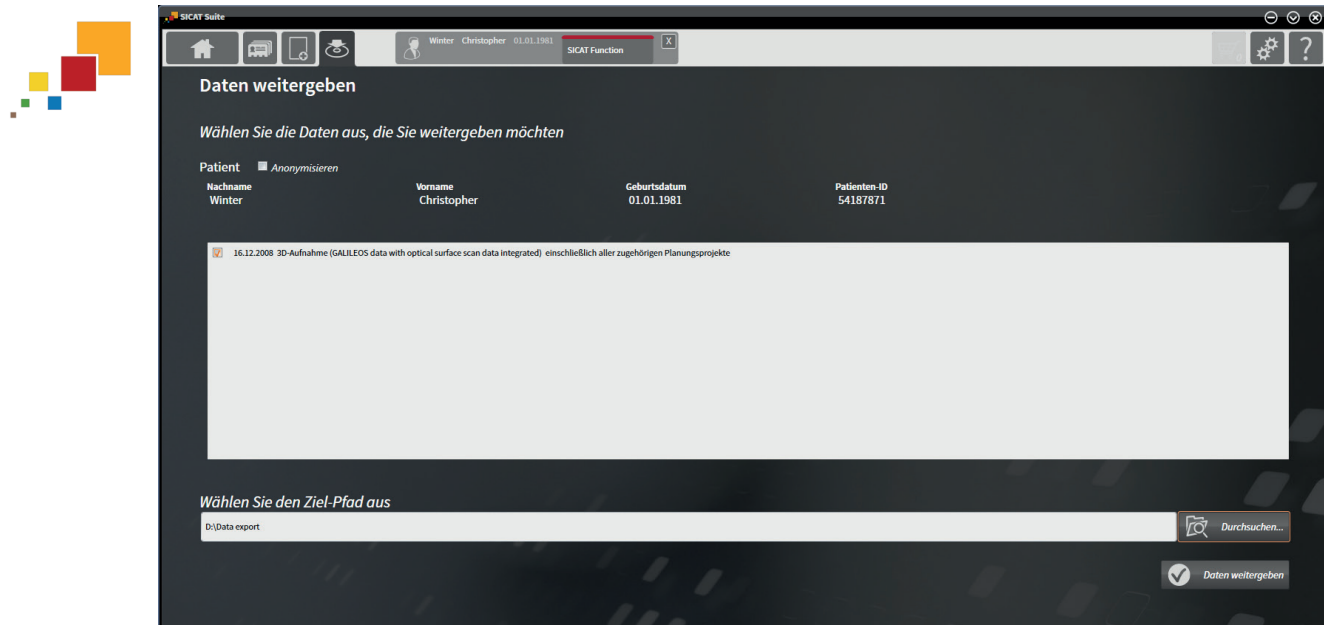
SICAT Suite

Winter Christopher 01.01.1981

SICAT Function

X

Daten weitergeben

Wählen Sie die Daten aus, die Sie weitergeben möchten

Patient Anonymisieren

| Nachname | Vorname | Geburtsdatum | Patienten-ID |
|---|---|---|---|
| Winter | Christopher | 01.01.1981 | 54187871 |

16.12.2008 3D-Aufnahme (GALILEOS data with optical surface scan data integrated) einschließlich aller zugehörigen Planungsprojekte

Wählen Sie den Ziel-Pfad aus

D:\Data export

Durchsuchen...

Daten weitergeben